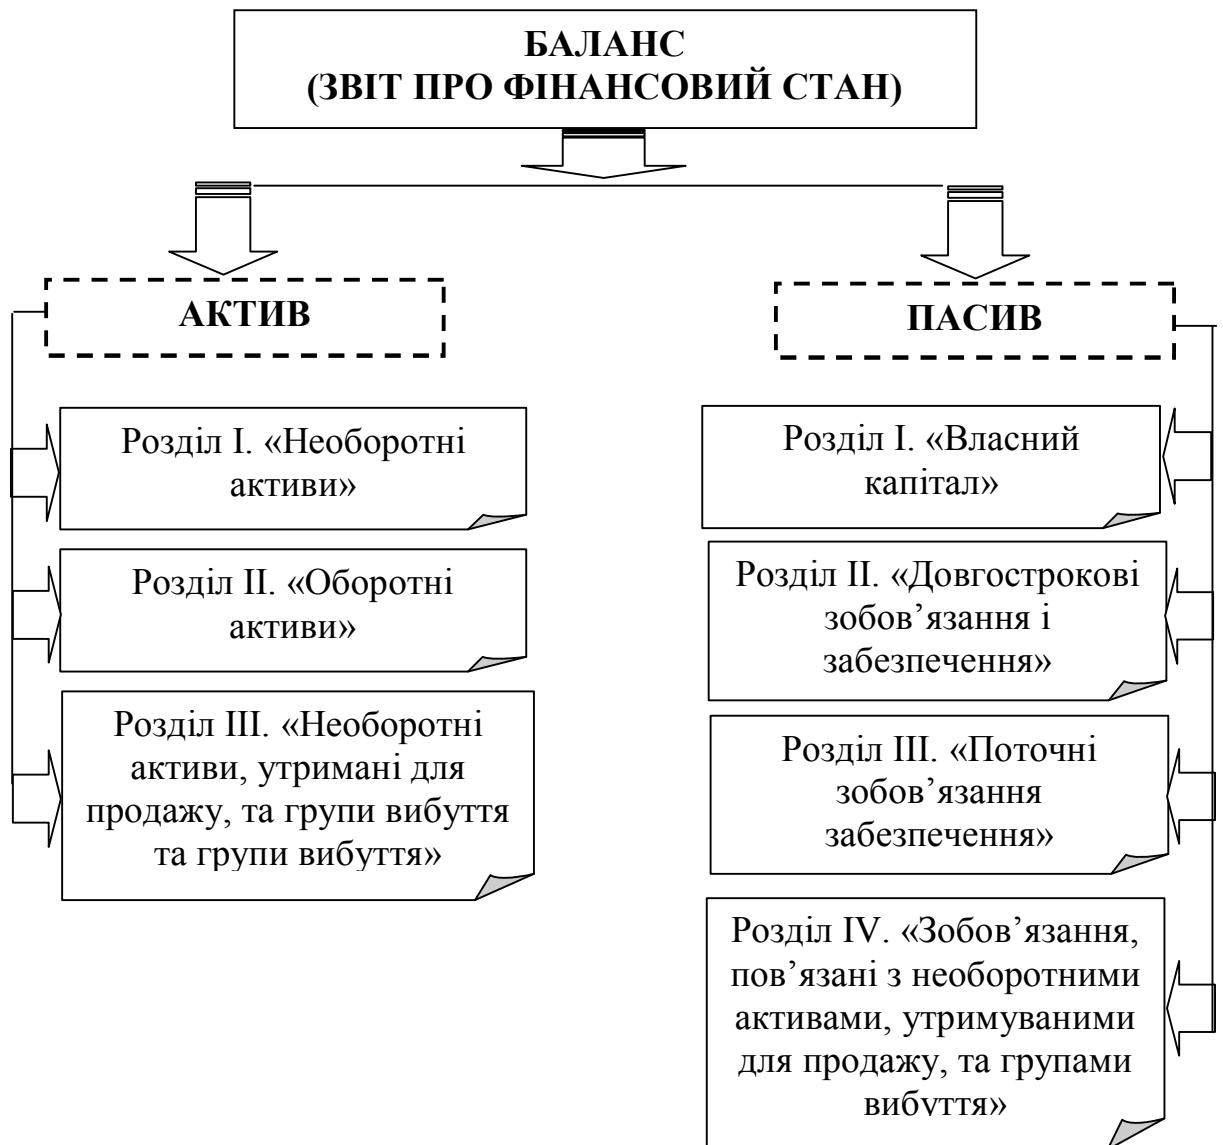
БАЛАНС
(ЗВІТ ПРО ФІНАНСОВИЙ СТАН)

АКТИВ

Розділ І. «Необоротні активи»

Розділ ІІ. «Оборотні активи»

Розділ ІІІ. «Необоротні активи, утримані для продажу, та групи вибуття та групи вибуття»

ПАСИВ

Розділ І. «Власний капітал»

Розділ ІІ. «Довгострокові зобов’язання і забезпечення»

Розділ ІІІ. «Поточні зобов’язання забезпечення»

Розділ IV. «Зобов’язання, пов’язані з необоротними активами, утримуваними для продажу, та групами вибуття»